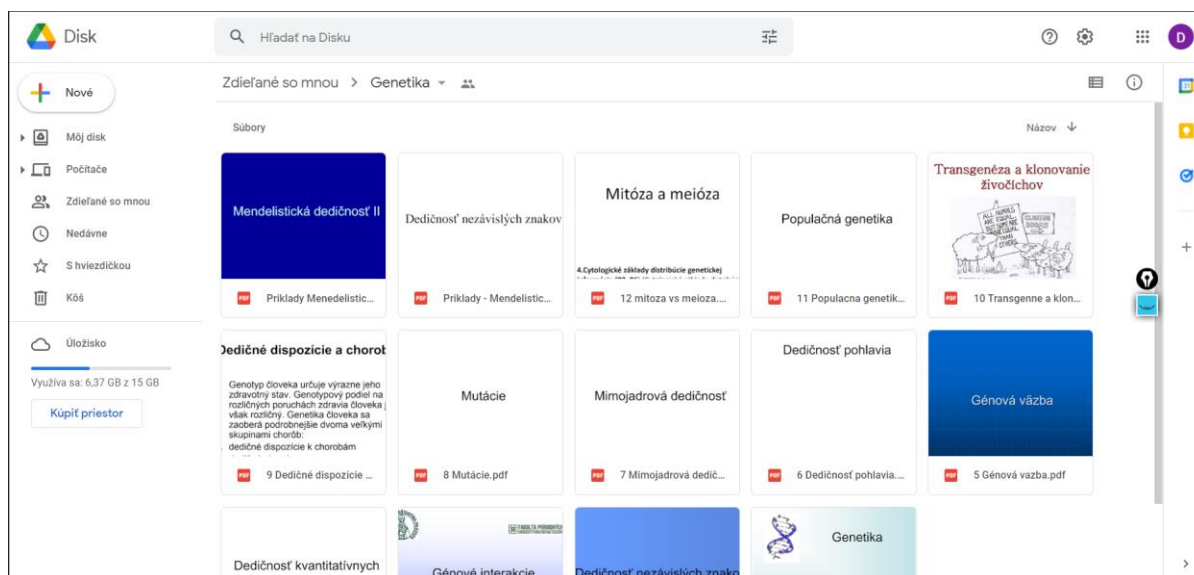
Disk

Hľadať na Disku

D

Nové

Môj disk

Počítače

Zdieľané so mnou

Nedávne

S hviezdičkou

Kôš

Úložisko

Využíva sa: 6,37 GB z 15 GB

Kúpiť priestor

Zdieľané so mnou > Genetika

Súbory

Názov

Mendelistická dedičnosť II

PDF Priklady Menedelistic...

Dedičnosť nezávislých znakov

PDF Priklady - Mendelistic...

Mitóza a meióza

4.Cytologické základy distribúcie genetickej

PDF 12 mitoza vs meioza....

Populačná genetika

PDF 11 Populacna genetik...

Transgenéza a klonovanie živočíchov

PDF 10 Transgenne a klon...

Dedičné dispozície a chorob

Genotyp človeka určuje výrazne jeho zdravotný stav. Genotypový podiel na rozličných poruchách zdravia človeka je však rozličný. Genetika človeka sa zaoberá podrobnejšie dvoma veľkými skupinami chorôb:
dedičné dispozície k chorobám

PDF 9 Dedičné dispozície ...

Mutácie

PDF 8 Mutácie.pdf

Mimojadrová dedičnosť

PDF 7 Mimojadrová dedič...

Dedičnosť pohlavia

PDF 6 Dedičnosť pohlavia...

Génová väzba

PDF 5 Génová vazba.pdf

Dedičnosť kvantitatívnych

Génové interakcie

Dedičnosť nezávislých znako

Genetika